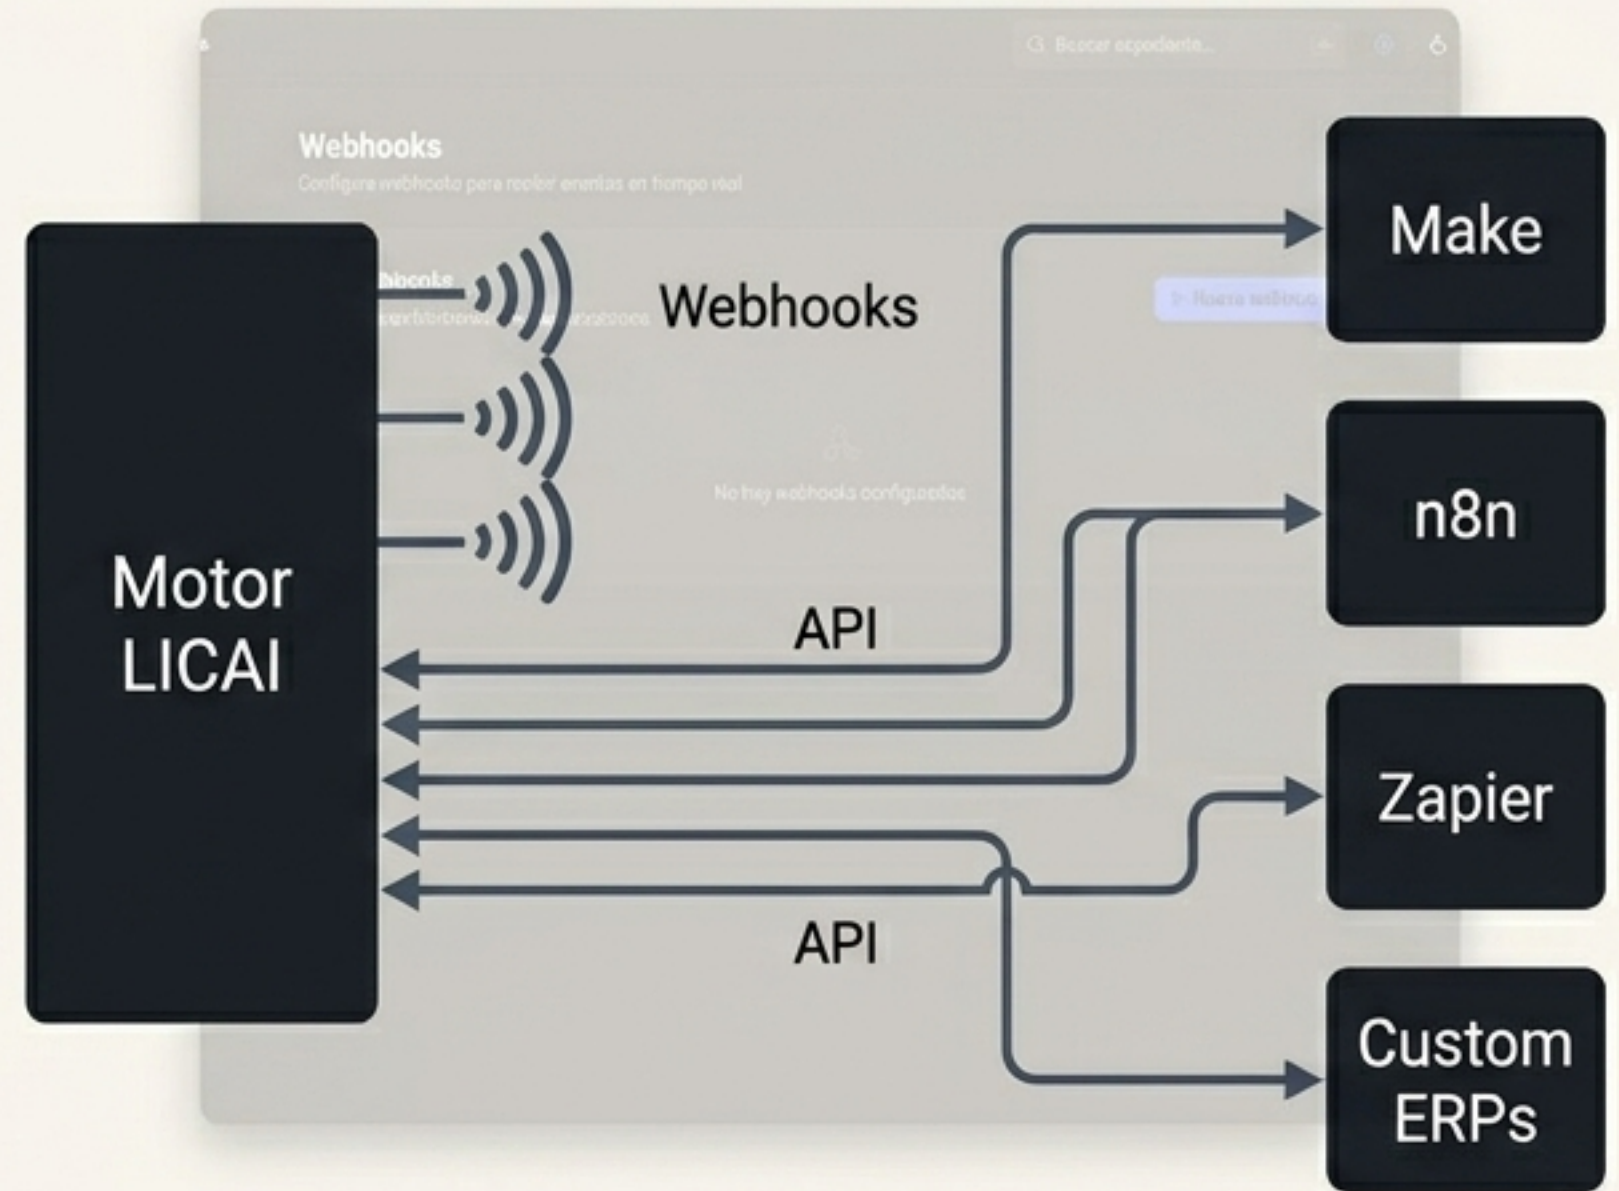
Buscar expediente...

Webhooks

Configura webhooks para recibir eventos en tiempo real

Webhooks

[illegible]

Webhooks

Nuevo webhook

No hay webhooks configurados

Motor LICAI

API

API

Make

n8n

Zapier

Custom ERPs